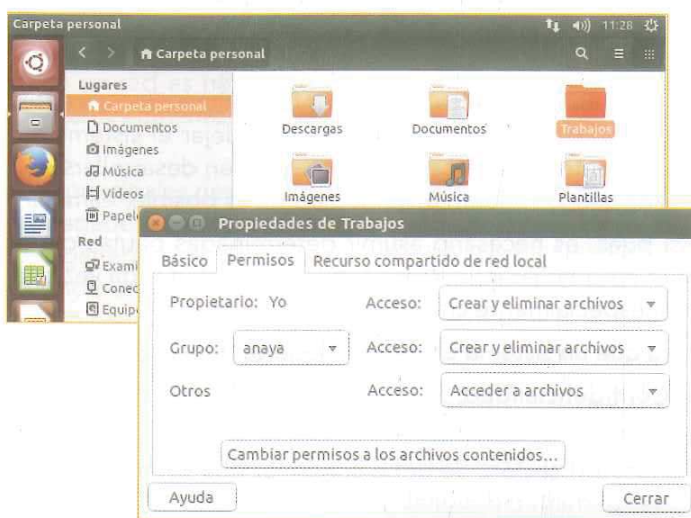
Carpeta personal

11:28

Carpeta personal

Lugares
Carpeta personal
Documentos
Imágenes
Música
Vídeos
Papele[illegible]

Red
Exami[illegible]
Conec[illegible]
Equipo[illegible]

Descargas
Documentos
Trabajos
Imágenes
Música
Plantillas

Propiedades de Trabajos

Básico | Permisos | Recurso compartido de red local

Propietario: Yo | Acceso: | Crear y eliminar archivos
Grupo: | anaya | Acceso: | Crear y eliminar archivos
Otros | Acceso: | Acceder a archivos

Cambiar permisos a los archivos contenidos...

Ayuda
Cerrar